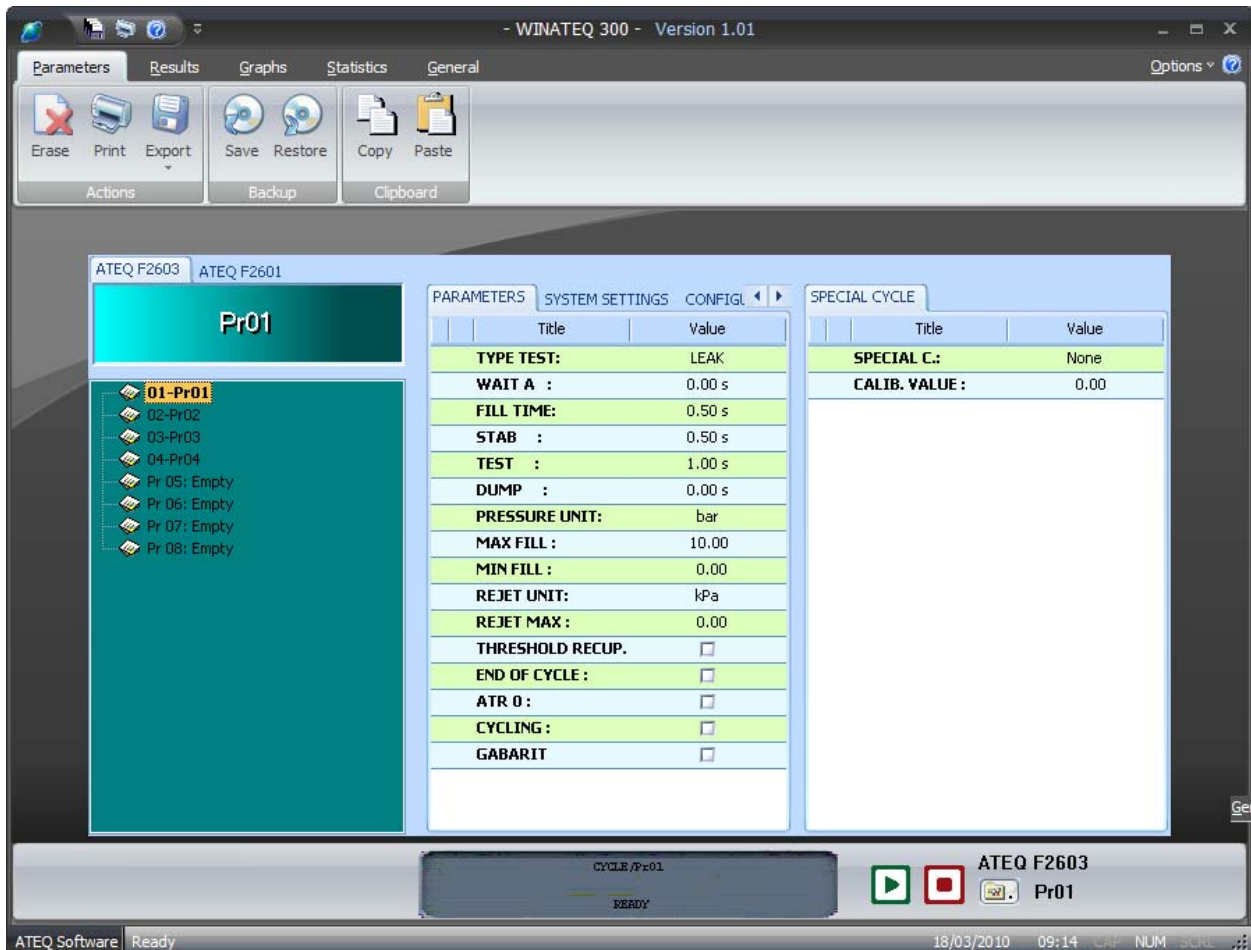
- WINATEQ 300 - Version 1.01

Parameters Results Graphs Statistics General

Options

Erase Print Export
Actions

Save Restore
Backup

Copy Paste
Clipboard

ATEQ F2603 ATEQ F2601

Pr01

01-Pr01
02-Pr02
03-Pr03
04-Pr04
Pr 05: Empty
Pr 06: Empty
Pr 07: Empty
Pr 08: Empty

PARAMETERS SYSTEM SETTINGS CONFIGU

| Title | Value |
|---|---|
| TYPE TEST: | LEAK |
| WAIT A : | 0.00 s |
| FILL TIME: | 0.50 s |
| STAB : | 0.50 s |
| TEST : | 1.00 s |
| DUMP : | 0.00 s |
| PRESSURE UNIT: | bar |
| MAX FILL : | 10.00 |
| MIN FILL : | 0.00 |
| REJET UNIT: | kPa |
| REJET MAX : | 0.00 |
| THRESHOLD RECUP. | ☐ |
| END OF CYCLE : | ☐ |
| ATR 0 : | ☐ |
| CYCLING : | ☐ |
| GABARIT | ☐ |

SPECIAL CYCLE

| Title | Value |
|---|---|
| SPECIAL C.: | None |
| CALIB. VALUE : | 0.00 |

Ge

CYCLE/Pr01
READY

ATEQ F2603
Pr01

ATEQ Software Ready 18/03/2010 09:14 CAP NUM SCRL